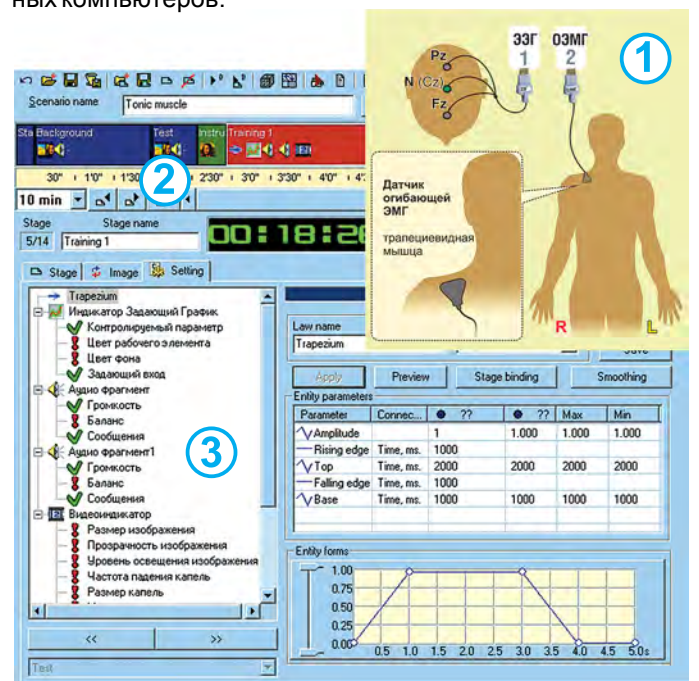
ных компьютеров.

1

ЭЭГ 1

ОЭМГ 2

Pz

N (Cz)

Fz

Датчик огибающей ЭМГ

трапециевидная мышца

R

L

Scenario name

Tonic muscle

Sta Background

Test

Instru

Training 1

2

30" 1'0" 1'30 2'30" 3'0" 3'30" 4'0"

10 min

Stage 5/14

Stage name

Training 1

00:18:2

Stage

Image

Setting

Trapezium

Индикатор Задающий График

Контролируемый параметр

Цвет рабочего элемента

Цвет фона

Задающий вход

Аудио фрагмент

Громкость

Баланс

Сообщения

3

Аудио фрагмент1

Громкость

Баланс

Сообщения

Видеоиндикатор

Размер изображения

Прозрачность изображения

Уровень освещения изображения

Частота падения капель

Размер капель

<<

>>

Test

Law name

Trapezium

Save

Apply

Preview

Stage binding

Smoothing

Entity parameters

| Parameter | Connec... | ● ?? | ● ?? | Max | Min |
|---|---|---|---|---|---|
| Amplitude | | 1 | 1.000 | 1.000 | 1.000 |
| Rising edge | Time, ms. | 1000 | | | |
| Top | Time, ms. | 2000 | 2000 | 2000 | 2000 |
| Falling edge | Time, ms. | 1000 | | | |
| Base | Time, ms. | 1000 | 1000 | 1000 | 1000 |

Entity forms

1.00

0.75

0.50

0.25

0.00

0.5 1.0 1.5 2.0 2.5 3.0 3.5 4.0 4.5 5.0s